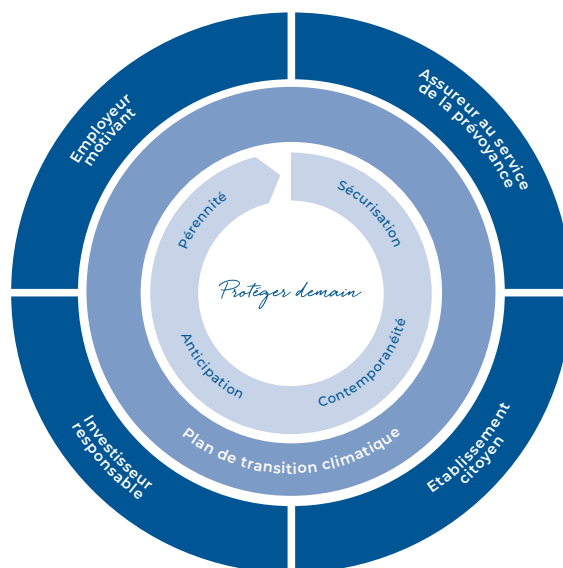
Employeur motivant

Assureur au service de la prévoyance

Investisseur responsable

Etablissement citoyen

Plan de transition climatique

Pérennité

Sécurisation

Anticipation

Contemporanéité

Protéger demain